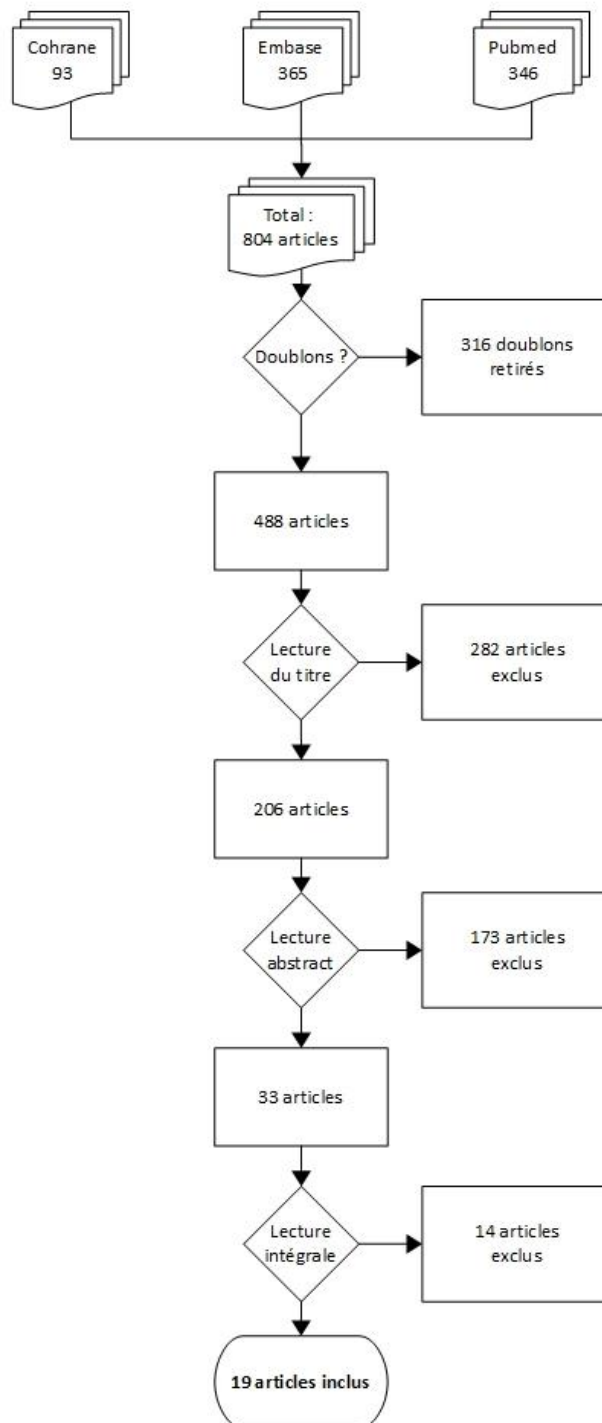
Cohrane
93

Embase
365

Pubmed
346

Total :
804 articles

Doublons ?

316 doublons retirés

488 articles

Lecture du titre

282 articles exclus

206 articles

Lecture abstract

173 articles exclus

33 articles

Lecture intégrale

14 articles exclus

19 articles inclus